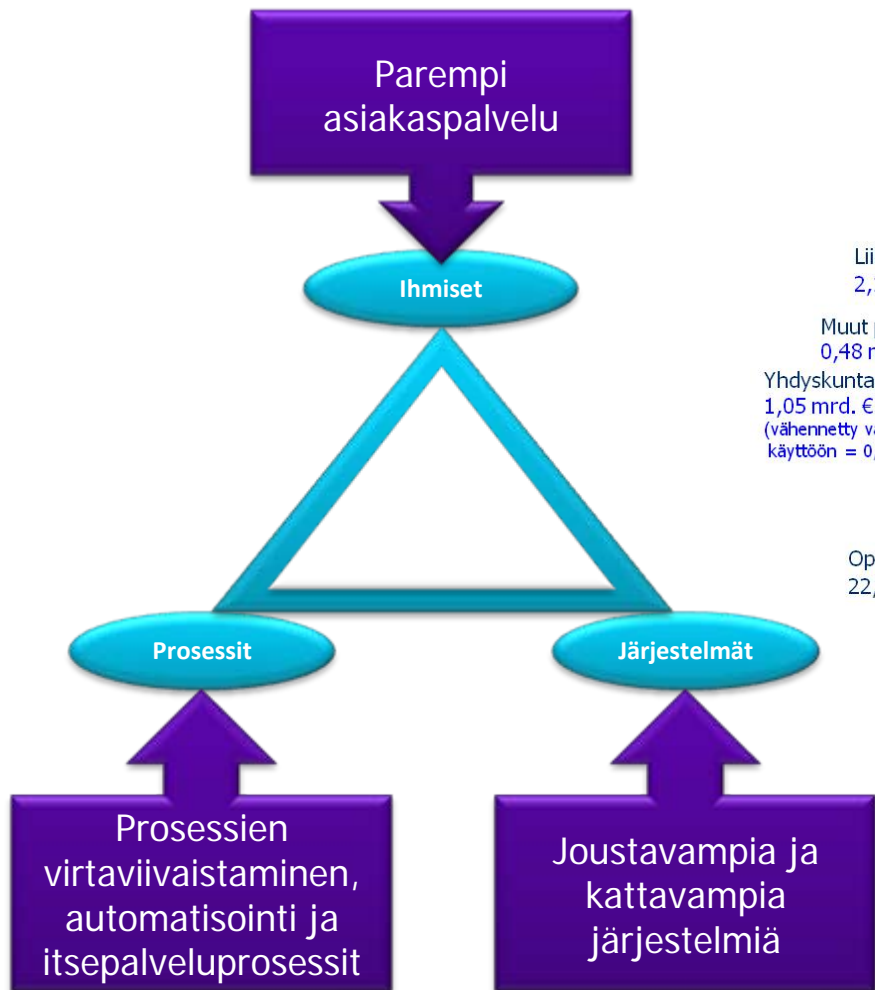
Parempi asiakaspalvelu

Ihmiset

Prosessit

Järjestelmät

Prosessien virtaviivaistaminen, automatisointi ja itsepalveluprosessit

Joustavampia ja kattavampia järjestelmiä

Lii
2,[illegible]

Muut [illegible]
0,48 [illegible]

Yhdyskunta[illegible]
1,05 mrd. € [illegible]
(vähennetty v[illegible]
käyttöön = 0,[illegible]

Op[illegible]
22,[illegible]